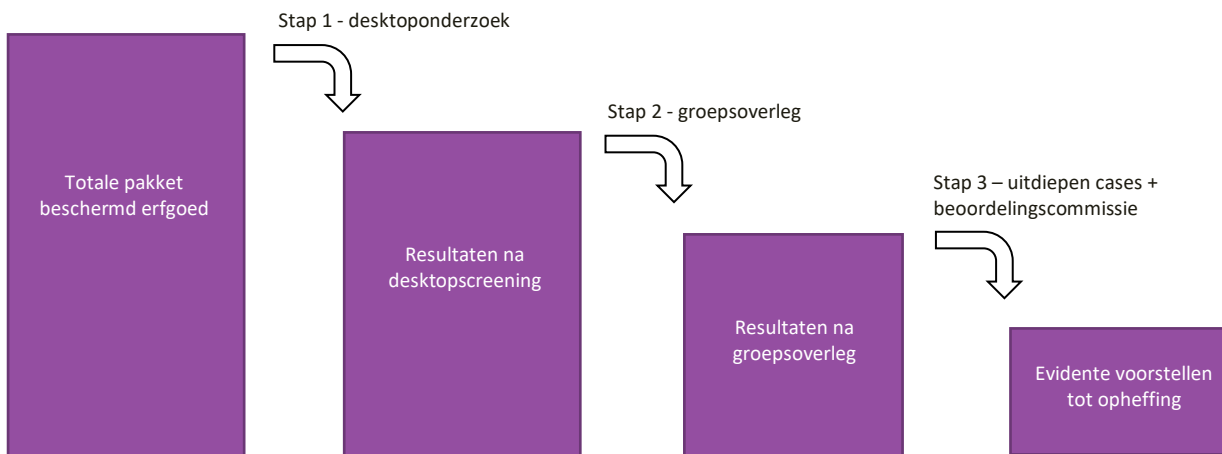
Stap 1 - desktoponderzoek

Totale pakket beschermd erfgoed

Stap 2 - groepsoverleg

Resultaten na desktopscreening

Stap 3 – uitdiepen cases + beoordelingscommissie

Resultaten na groepsoverleg

Evidente voorstellen tot opheffing